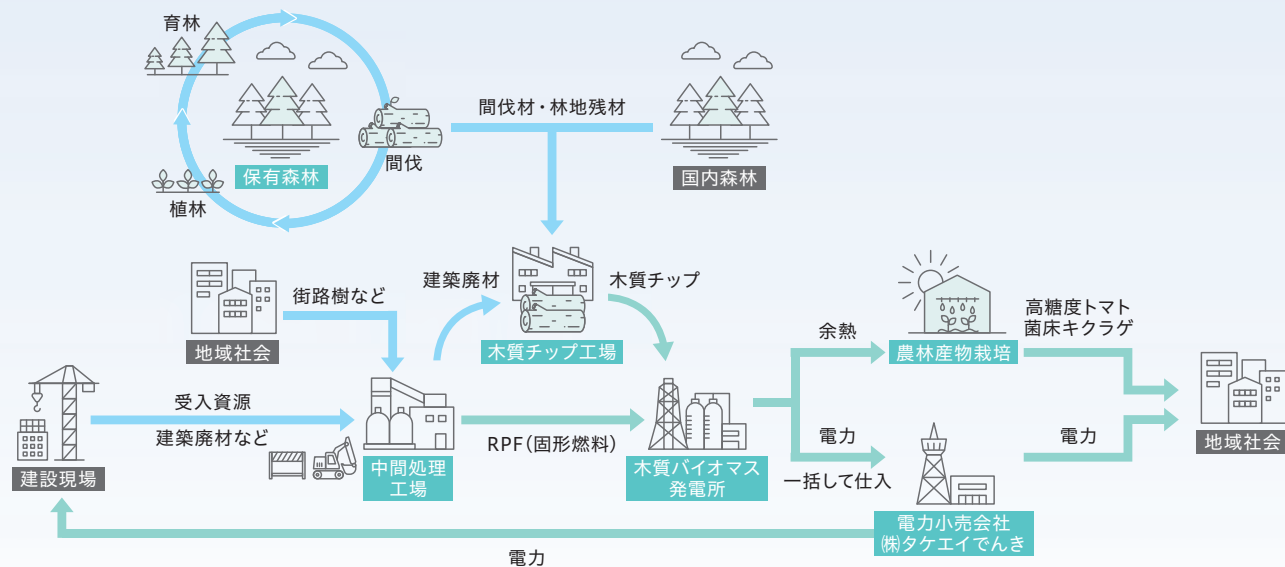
育林

保有森林

植林

間伐

間伐材・林地残材

国内森林

地域社会

街路樹など

建築廃材

木質チップ

木質チップ工場

余熱

農林産物栽培

高糖度トマト
菌床キクラゲ

受入資源

建築廃材など

建設現場

中間処理
工場

RPF(固形燃料)

木質バイオマス
発電所

電力

一括して仕入

電力

地域社会

電力小売会社
㈱タケエイでんき

電力